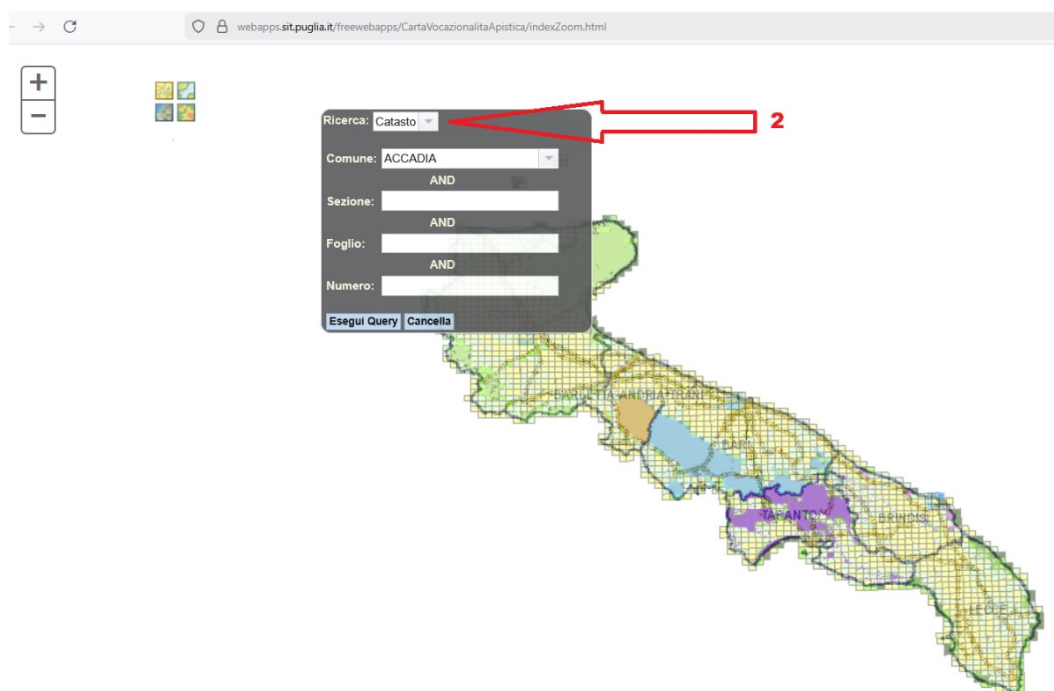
webapps.sit.puglia.it/freewebapps/CartaVocazionalitaApistica/indexZoom.html

+
−

Ricerca: Catasto

2

Comune: ACCADIA
AND
Sezione:
AND
Foglio:
AND
Numero:

Esegui Query Cancella

TARANTO
BRINDISI
LECCE